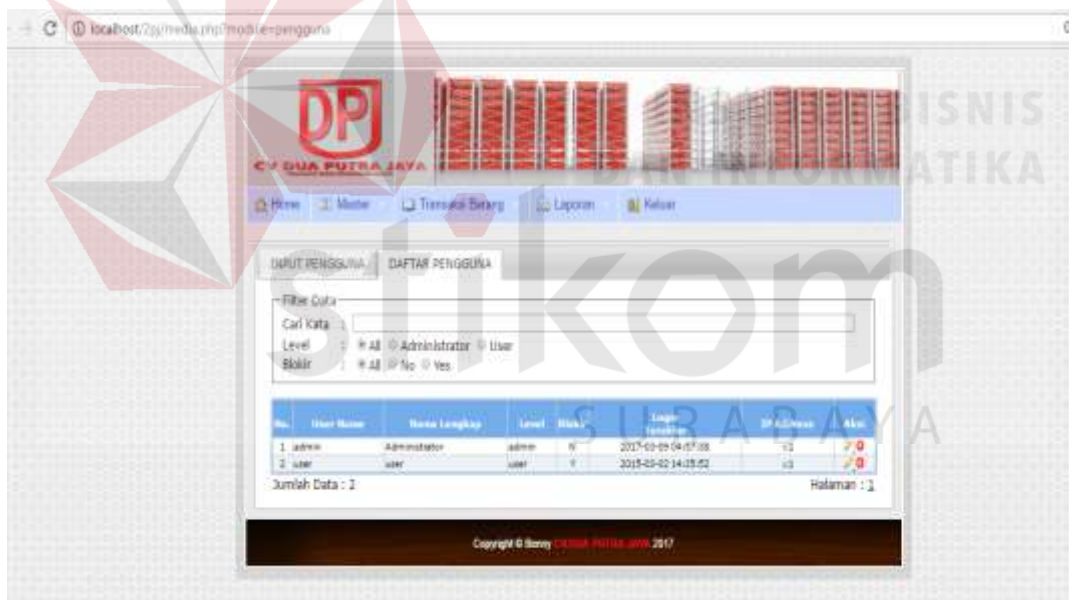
localhost/2pj/media.php?module=pengguna

DP
CV DUA PUTRA JAYA

BISNIS
DAN INFORMATIKA

stikom
SURABAYA

Home Master Transaksi Barang Laporan Keluar

INPUT PENGGUNA DAFTAR PENGGUNA

Filter Data
Cari Kata :
Level : All Administrator User
Blokir : All No Yes

| No. | User Name | Nama Lengkap | Level | Blokir | Login Terakhir | IP Address | Aksi |
|---|---|---|---|---|---|---|---|
| 1 | admin | Administrator | admin | N | 2017-03-09 04:07:08 | ::1 | |
| 2 | user | user | user | Y | 2015-03-02 14:35:52 | ::1 | |

Jumlah Data : 2

Halaman : 1

Copyright © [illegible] CV DUA PUTRA JAYA 2017